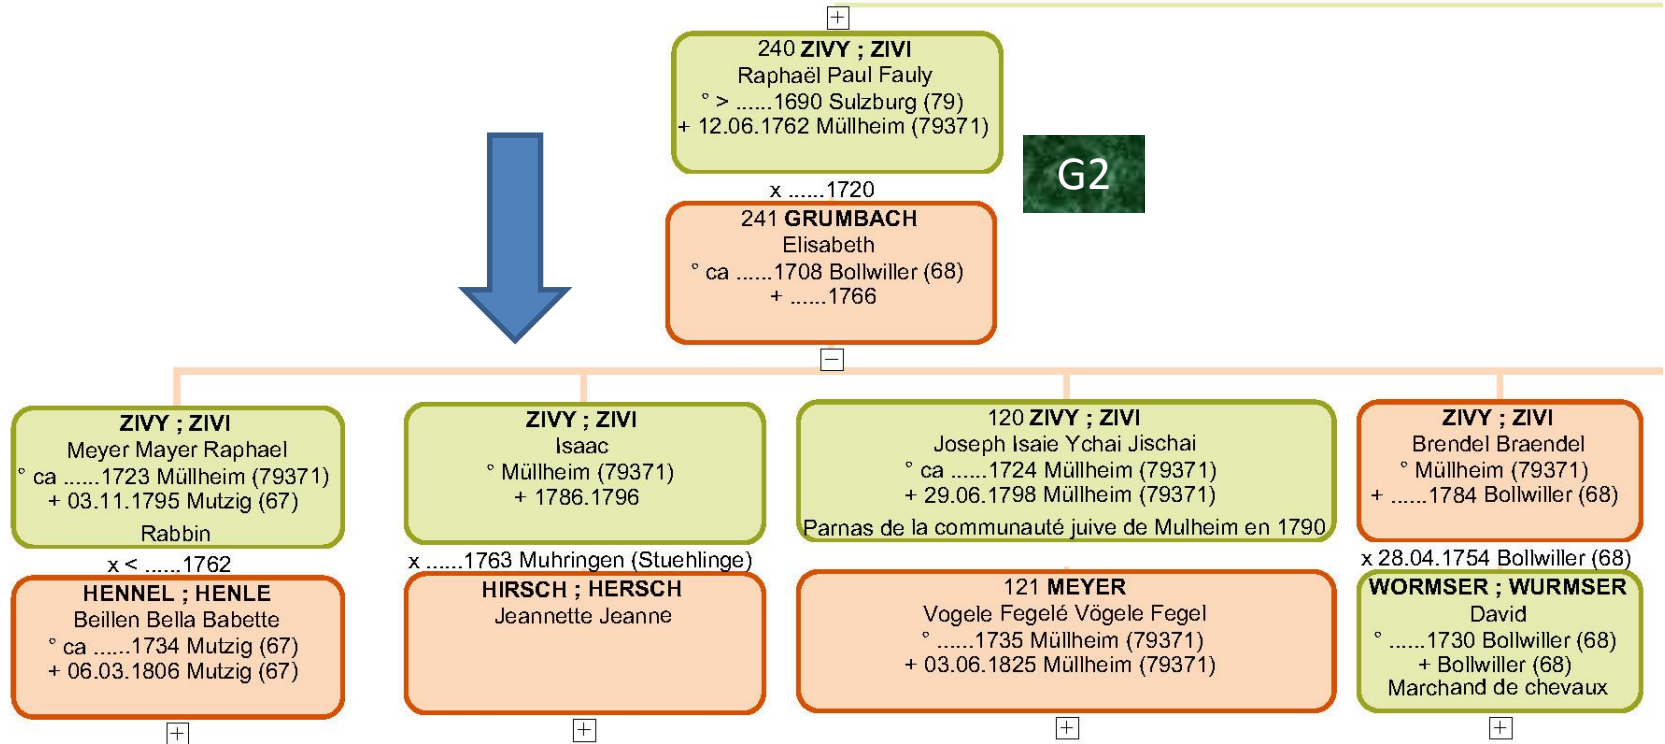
240 **ZIVY ; ZIVI**
Raphaël Paul Fauly
° > ......1690 Sulzburg (79)
+ 12.06.1762 Müllheim (79371)

G2

x ......1720

241 **GRUMBACH**
Elisabeth
° ca ......1708 Bollwiller (68)
+ ......1766

**ZIVY ; ZIVI**
Meyer Mayer Raphael
° ca ......1723 Müllheim (79371)
+ 03.11.1795 Mutzig (67)
Rabbin

x < ......1762

**HENNEL ; HENLE**
Beillen Bella Babette
° ca ......1734 Mutzig (67)
+ 06.03.1806 Mutzig (67)

**ZIVY ; ZIVI**
Isaac
° Müllheim (79371)
+ 1786.1796

x ......1763 Muhringen (Stuehlinge)

**HIRSCH ; HERSCH**
Jeannette Jeanne

120 **ZIVY ; ZIVI**
Joseph Isaie Ychai Jischai
° ca ......1724 Müllheim (79371)
+ 29.06.1798 Müllheim (79371)
Parnas de la communauté juive de Mulheim en 1790

121 **MEYER**
Vogele Fegelé Vögele Fegel
° ......1735 Müllheim (79371)
+ 03.06.1825 Müllheim (79371)

**ZIVY ; ZIVI**
Brendel Braendel
° Müllheim (79371)
+ ......1784 Bollwiller (68)

x 28.04.1754 Bollwiller (68)

**WORMSER ; WURMSER**
David
° ......1730 Bollwiller (68)
+ Bollwiller (68)
Marchand de chevaux